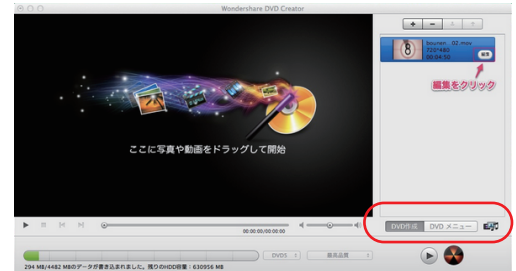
Wondershare DVD Creator

ここに写真や動画をドラッグして開始

bousen_02.mov
720*480
00:04:50
編集

編集をクリック

00:00:00/00:00:00

DVD作成
DVD メニュー

294 MB/4482 MBのデータが書き込まれました。残りのHDD容量：630956 MB

DVD5
最高品質